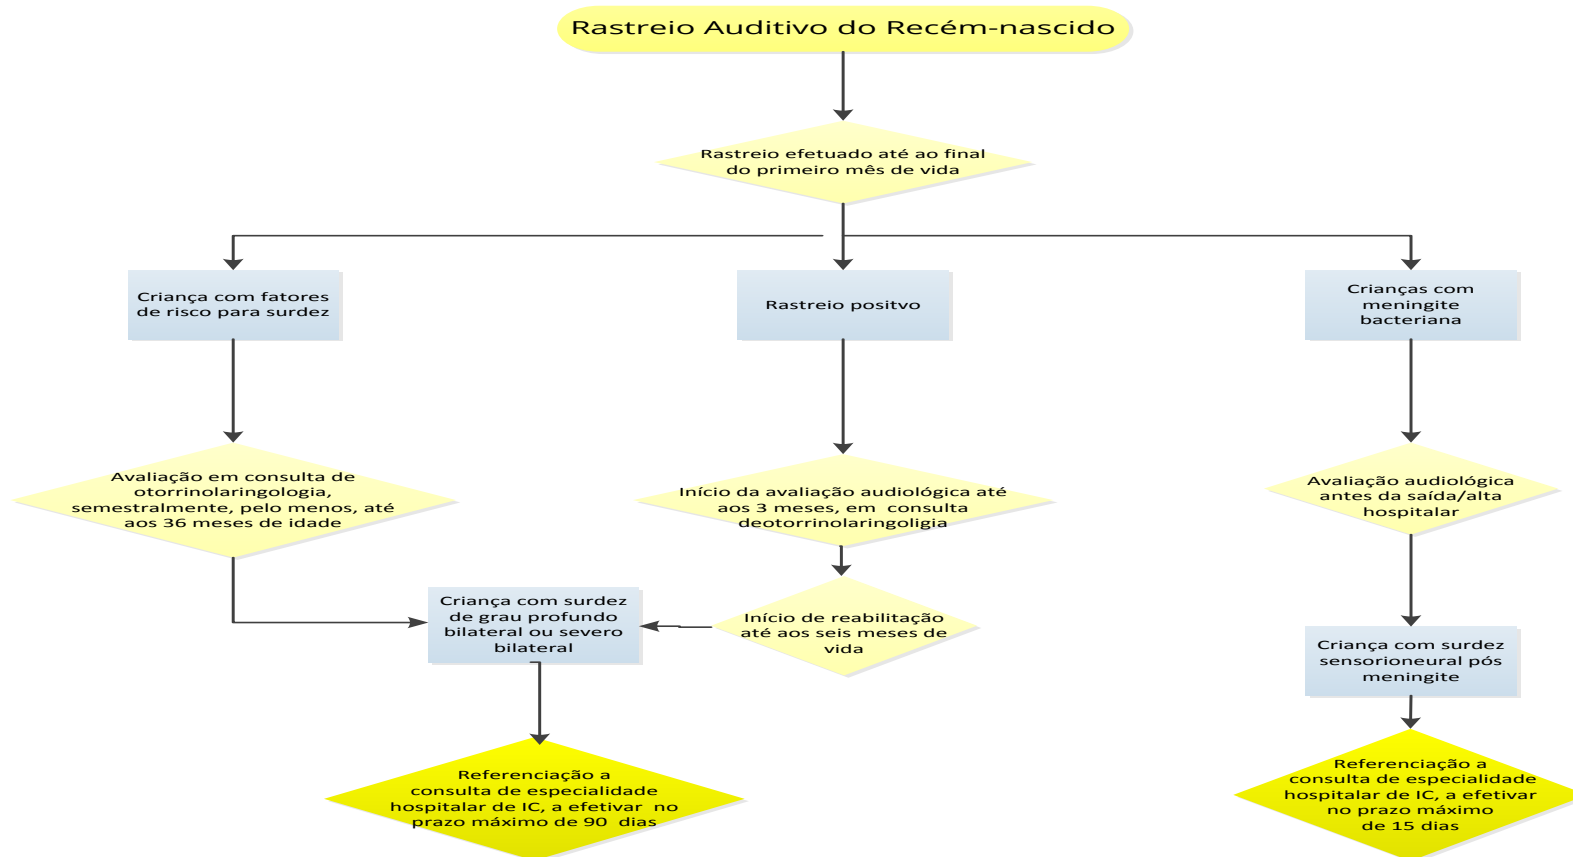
Rastreio Auditivo do Recém-nascido

Rastreio efetuado até ao final do primeiro mês de vida

Criança com fatores de risco para surdez

Rastreio positvo

Crianças com meningite bacteriana

Avaliação em consulta de otorrinolaringologia, semestralmente, pelo menos, até aos 36 meses de idade

Início da avaliação audiológica até aos 3 meses, em consulta deotorrinolaringoligia

Avaliação audiológica antes da saída/alta hospitalar

Criança com surdez de grau profundo bilateral ou severo bilateral

Início de reabilitação até aos seis meses de vida

Criança com surdez sensorioneural pós meningite

Referenciação a consulta de especialidade hospitalar de IC, a efetivar no prazo máximo de 90 dias

Referenciação a consulta de especialidade hospitalar de IC, a efetivar no prazo máximo de 15 dias